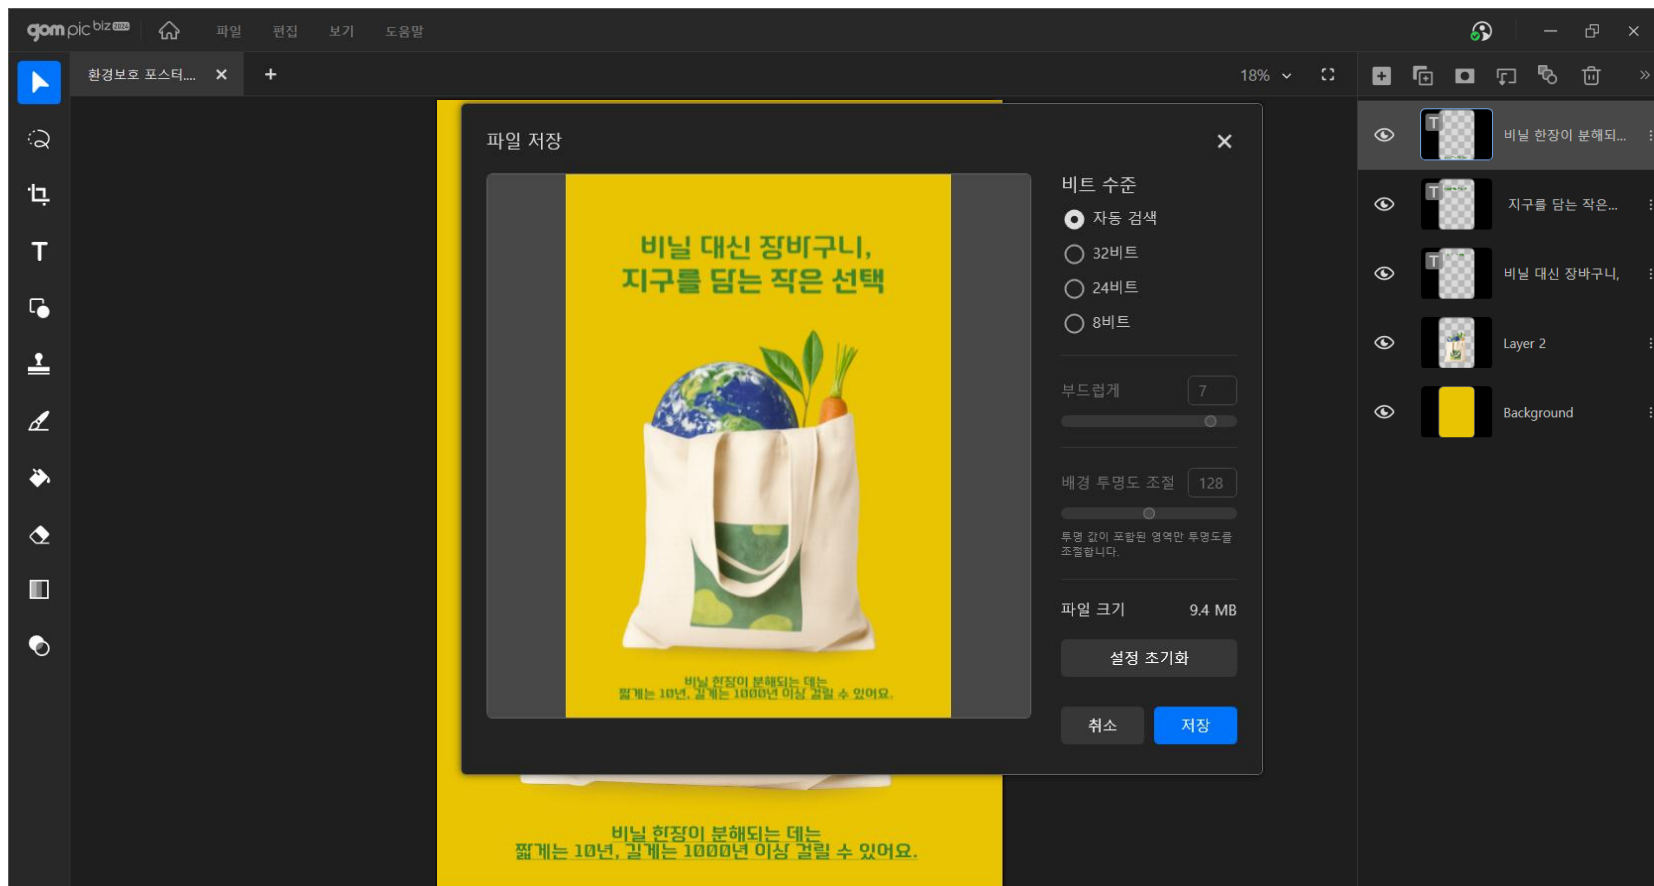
gom pic biz

파일 편집 보기 도움말

환경보호 포스터... ✕ +

18%

파일 저장 ✕

비닐 대신 장바구니,
지구를 담는 작은 선택

비닐 한장이 분해되는 데는
짧게는 10년, 길게는 1000년 이상 걸릴 수 있어요.

비트 수준

자동 검색

32비트

24비트

8비트

부드럽게 7

배경 투명도 조절 128

투명 값이 포함된 영역만 투명도를 조절합니다.

파일 크기 9.4 MB

설정 초기화

취소 저장

비닐 한장이 분해되는 데는
짧게는 10년, 길게는 1000년 이상 걸릴 수 있어요.

비닐 한장이 분해되...

지구를 담는 작은...

비닐 대신 장바구니,

Layer 2

Background